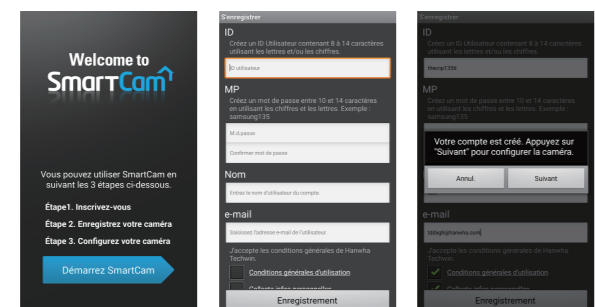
Welcome to
SmartCam

Vous pouvez utiliser SmartCam en suivant les 3 étapes ci-dessous.

Étape1. Inscrivez-vous
Étape 2. Enregistrez votre caméra
Étape 3. Configurez votre caméra

Démarrez SmartCam

S'enregistrer

ID
Créez un ID Utilisateur contenant 8 à 14 caractères en utilisant les lettres et/ou les chiffres.
ID utilisateur

MP
Créez un mot de passe entre 10 et 14 caractères en utilisant les chiffres et les lettres. Exemple : samsung135
M.d.passe
Confirmer mot de passe

Nom
Entrez le nom d'utilisateur du compte.

e-mail
Saisissez l'adresse e-mail de l'utilisateur

J'accepte les conditions générales de Hanwha Techwin.
Conditions générales d'utilisation
Collecte infos personnelles

Enregistrement

S'enregistrer

ID
Créez un ID Utilisateur contenant 8 à 14 caractères en utilisant les lettres et/ou les chiffres.
Hwcrp7356

MP
Créez un mot de passe entre 10 et 14 caractères en utilisant les chiffres et les lettres. Exemple : samsung135

Votre compte est créé. Appuyez sur "Suivant" pour configurer la caméra.
Annul.
Suivant

e-mail
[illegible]

J'accepte les conditions générales de Hanwha Techwin.
Conditions générales d'utilisation
Collecte infos personnelles

Enregistrement